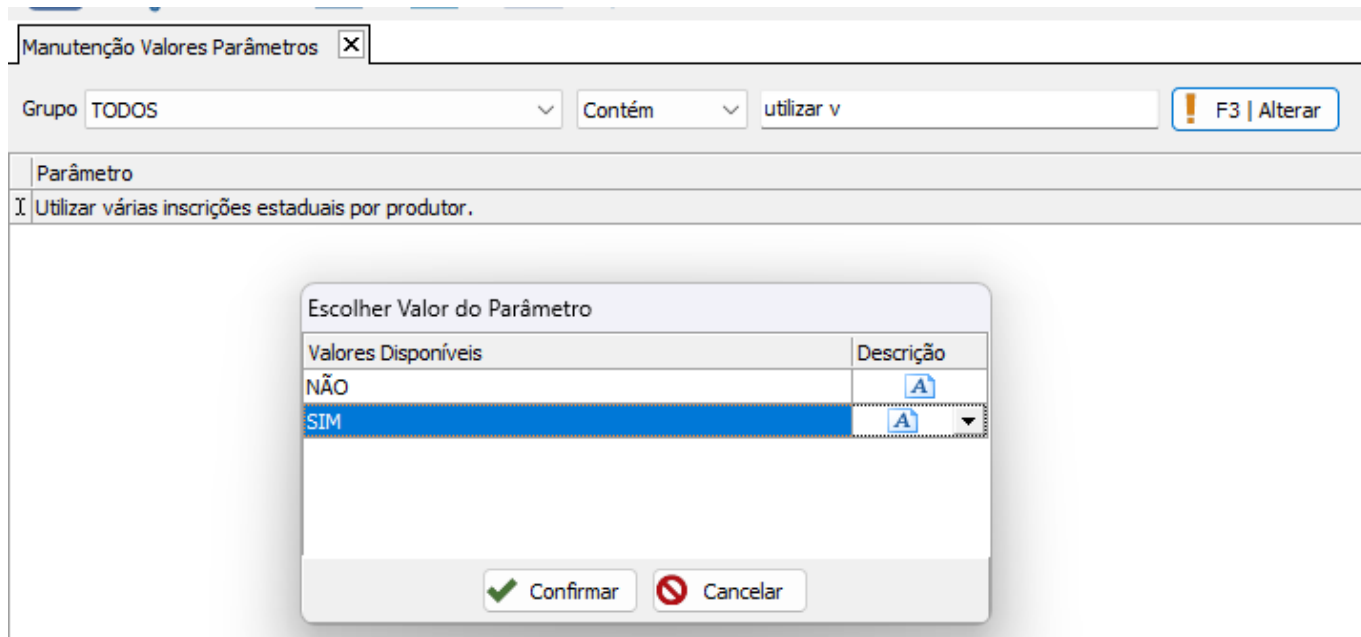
Manutenção Valores Parâmetros

Grupo TODOS

Contém

utilizar v

F3 | Alterar

| Parâmetro |
|---|
| Utilizar várias inscrições estaduais por produtor. |

Escolher Valor do Parâmetro

| Valores Disponíveis | Descrição |
|---|---|
| NÃO | |
| SIM | |

Confirmar

Cancelar